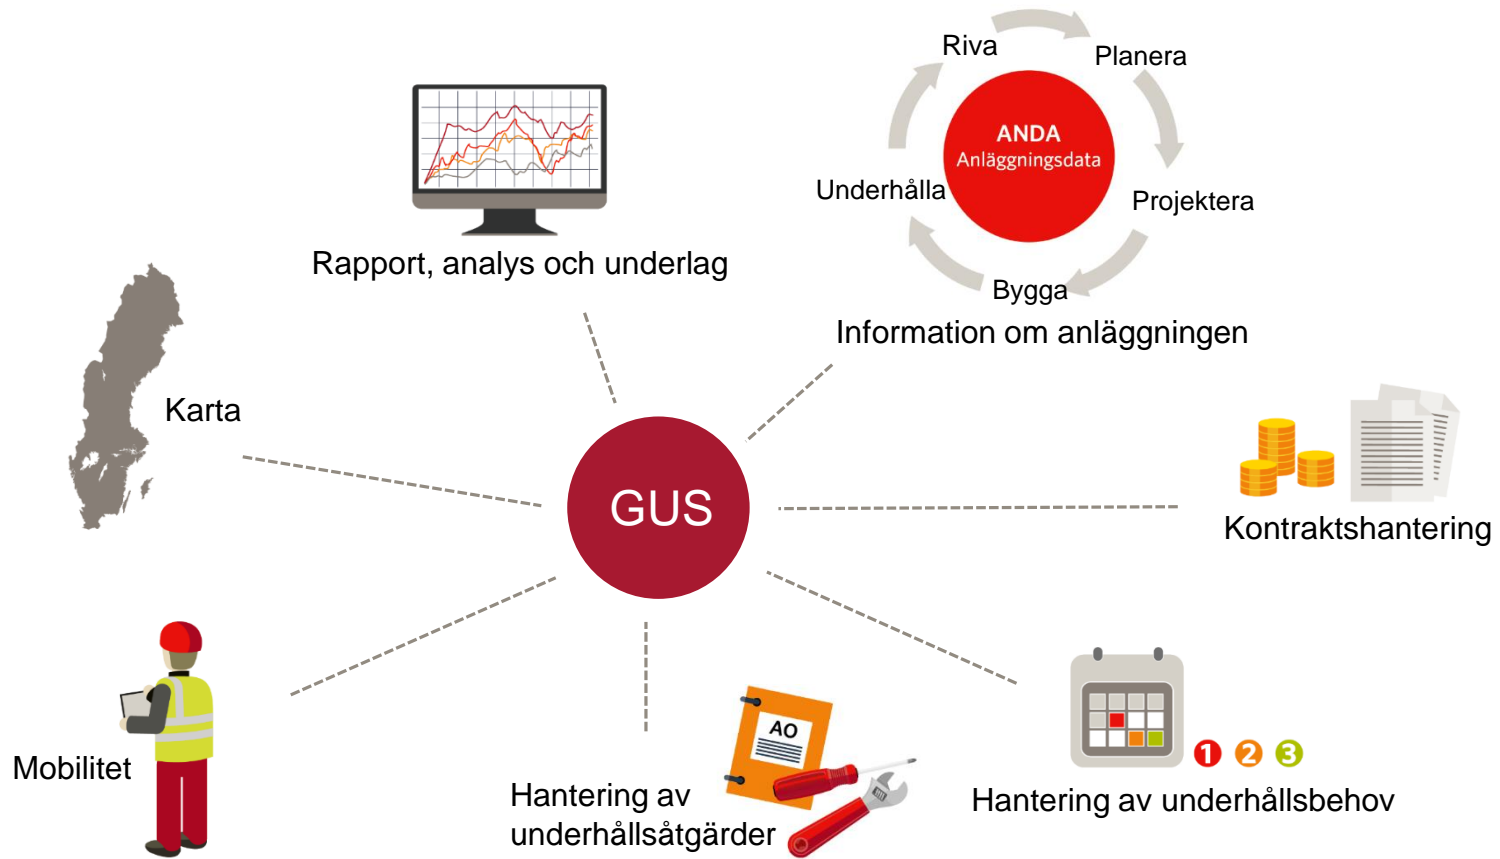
Riva

Planera

ANDA
Anläggningsdata

Underhålla

Projektera

Bygga

Information om anläggningen

Rapport, analys och underlag

Karta

GUS

Kontraktshantering

Mobilitet

AO

Hantering av underhållsåtgärder

1 2 3

Hantering av underhållsbehov